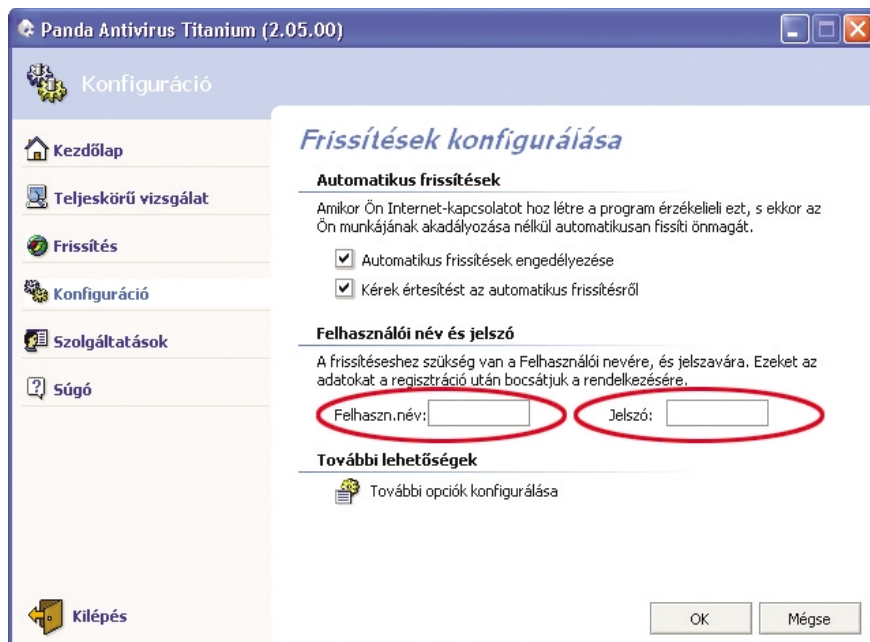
Panda Antivirus Titanium (2.05.00)

Konfiguráció

Kezdőlap

Teljeskörű vizsgálat

Frissítés

Konfiguráció

Szolgáltatások

Súgó

Kilépés

Frissítések konfigurálása

Automatikus frissítések

Amikor Ön Internet-kapcsolatot hoz létre a program érzékelieli ezt, s ekkor az Ön munkájának akadályozása nélkül automatikusan fissíti önmagát.

Automatikus frissítések engedélyezése

Kérek értesítést az automatikus frissítésről

Felhasználói név és jelszó

A frissítéseshez szükség van a Felhasználói nevére, és jelszavára. Ezeket az adatokat a regisztráció után bocsátjuk a rendelkezésére.

Felhaszn.név:

Jelszó:

További lehetőségek

További opciók konfigurálása

OK

Mégse